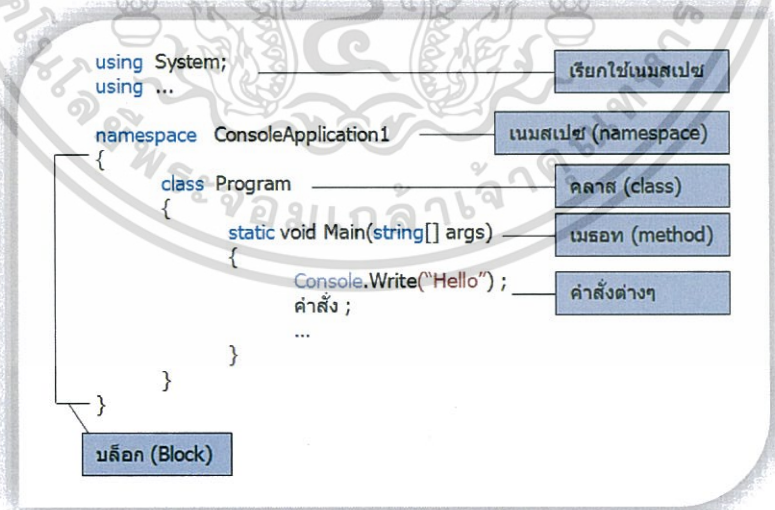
using System;
using ...

namespace ConsoleApplication1
{
class Program
{
static void Main(string[] args)
{
Console.Write("Hello") ;
คำสั่ง ;
...
}
}
}

เรียกใช้เนมสเปซ

เนมสเปซ (namespace)

คลาส (class)

เมธอท (method)

คำสั่งต่างๆ

บล็อก (Block)